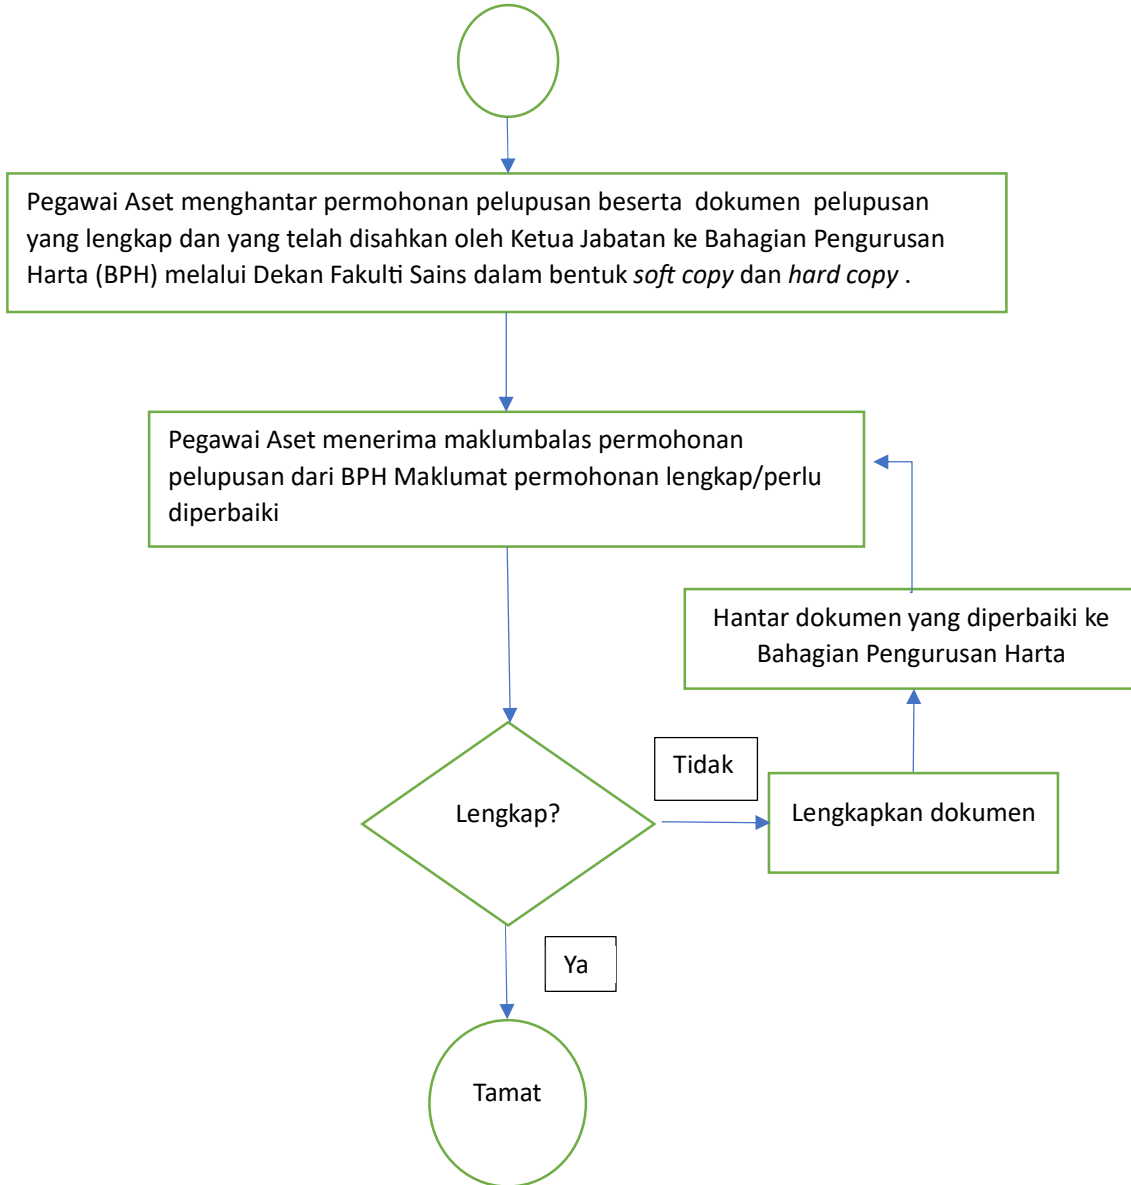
Pegawai Aset menghantar permohonan pelupusan beserta dokumen pelupusan yang lengkap dan yang telah disahkan oleh Ketua Jabatan ke Bahagian Pengurusan Harta (BPH) melalui Dekan Fakulti Sains dalam bentuk soft copy dan hard copy .

Pegawai Aset menerima maklumbalas permohonan pelupusan dari BPH Maklumat permohonan lengkap/perlu diperbaiki

Hantar dokumen yang diperbaiki ke Bahagian Pengurusan Harta

Lengkap?

Tidak

Lengkapkan dokumen

Ya

Tamat